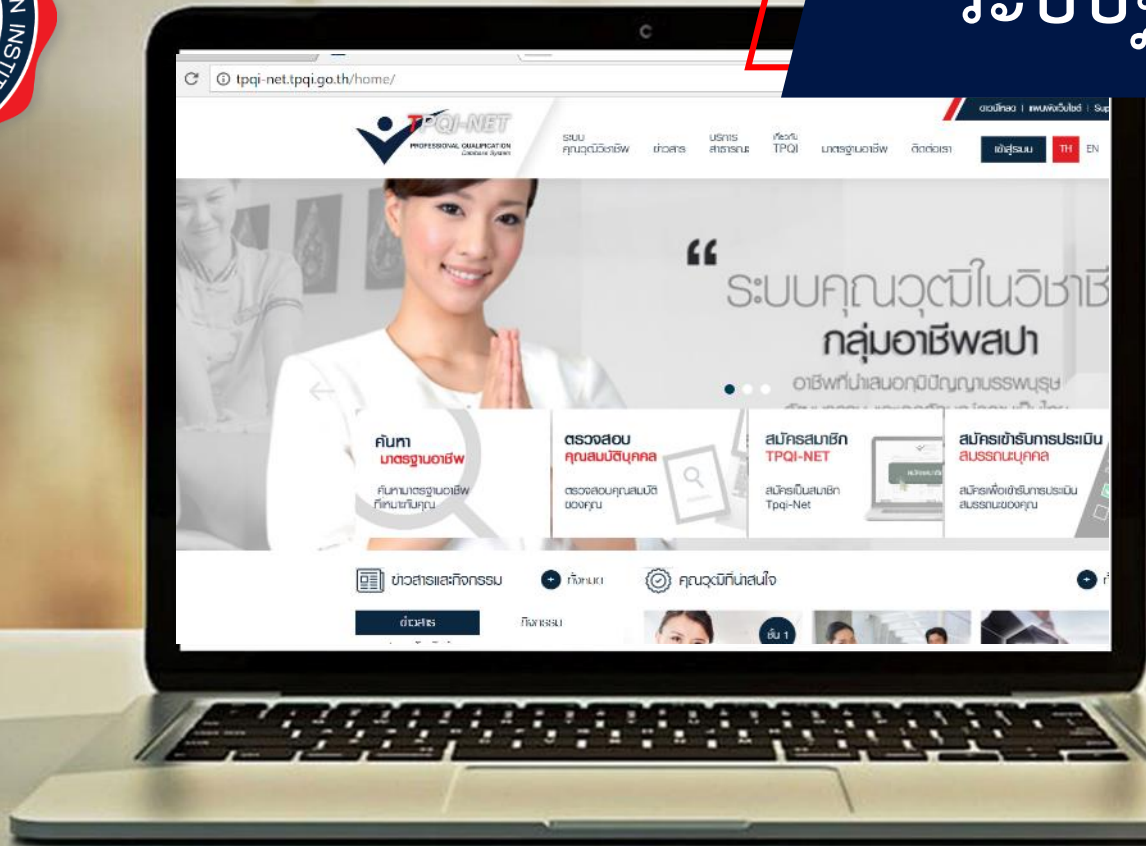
ระบบคุ

tpqi-net.tpqi.go.th/home/

TPQI-NET
PROFESSIONAL QUALIFICATION Database System

ระบบ คุณวุฒิวิชาชีพ | ข่าวสาร | บริการ สาธารณะ | เกี่ยวกับ TPQI | มาตรฐานอาชีพ | ติดต่อเรา | เข้าสู่ระบบ | TH | EN

ถามตอบ | แผนผังเว็บไซต์ | Sup

"
ระบบคุณวุฒิในวิชาชี
กลุ่มอาชีพสปา
อาชีพที่นำเสนอภูมิปัญญาบรรพบุรุษ

ค้นหา
มาตรฐานอาชีพ
ค้นหามาตรฐานอาชีพ ที่เหมาะกับคุณ

ตรวจสอบ
คุณสมบัติบุคคล
ตรวจสอบคุณสมบัติ ของคุณ

สมัครสมาชิก
TPQI-NET
สมัครเป็นสมาชิก Tpqi-Net

สมัครเข้ารับการประเมิน
สมรรถนะบุคคล
สมัครเพื่อเข้ารับการประเมิน สมรรถนะของคุณ

ข่าวสารและกิจกรรม
ทั้งหมด
คุณวุฒิที่น่าสนใจ

ข่าวสาร
กิจกรรม
ชั้น 1